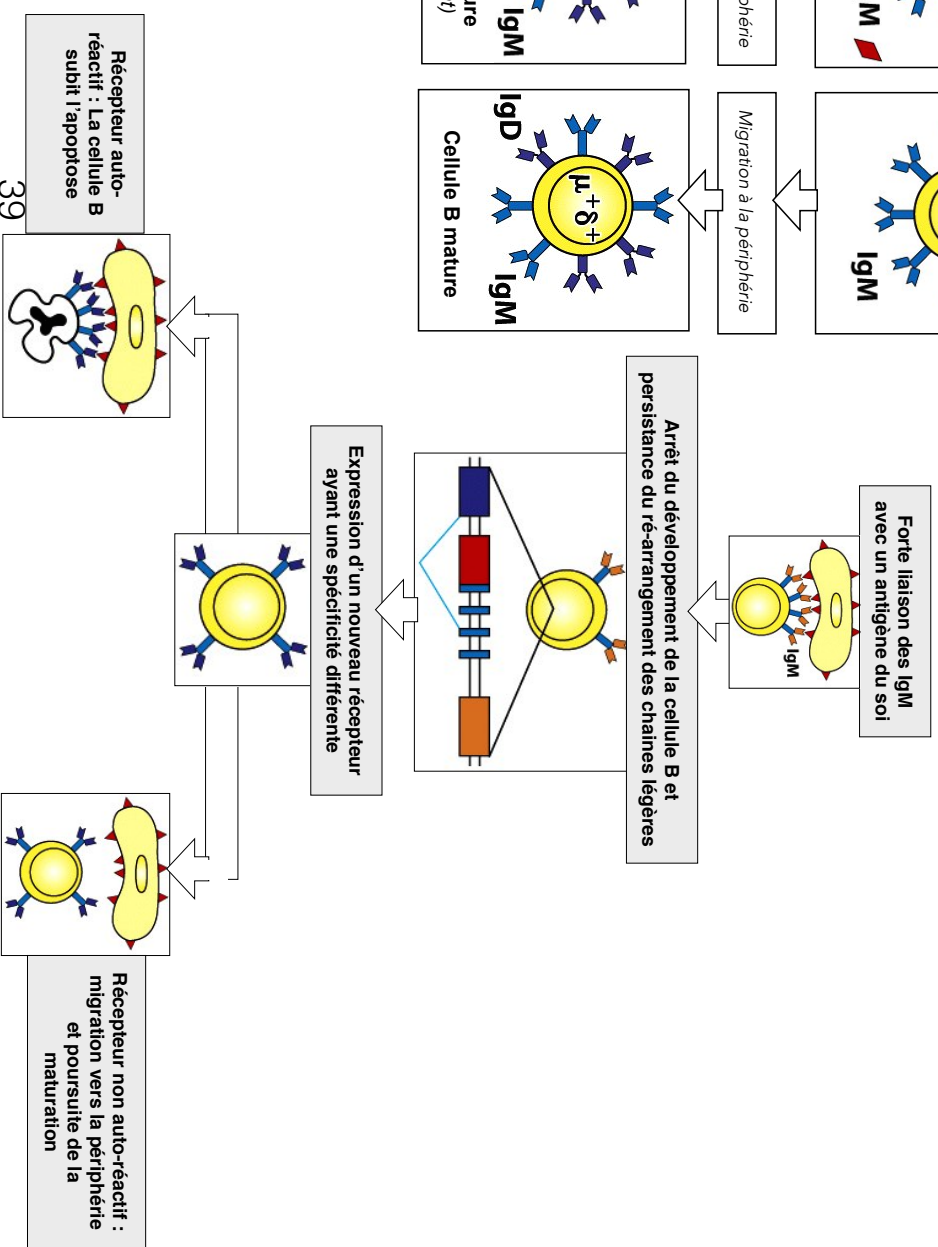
Migration à la périphérie

IgM

IgD

$\mu^+ \delta^+$

IgM

Cellule B mature

phérie

IgM

ure

t)

M

Forte liaison des IgM avec un antigène du soi

IgM

Arrêt du développement de la cellule B et persistance du ré-arrangement des chaines légères

Expression d'un nouveau récepteur ayant une spécificité différente

Récepteur auto-réactif : La cellule B subit l'apoptose

Récepteur non auto-réactif : migration vers la périphérie et poursuite de la maturation

39